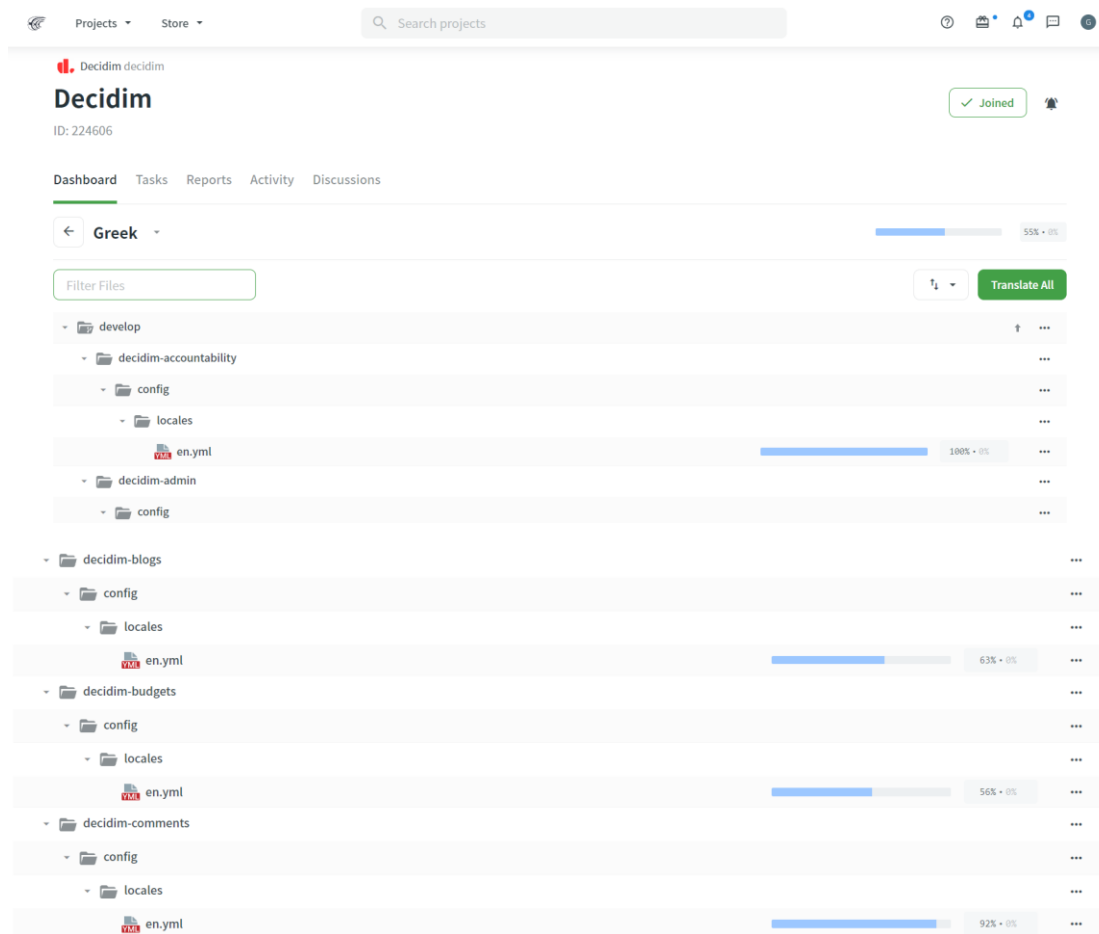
Projects ▾ Store ▾ Search projects

G

Decidim decidim
Decidim
ID: 224606

✓ Joined

Dashboard Tasks Reports Activity Discussions

Greek

55% • 0%

Filter Files

Translate All

develop
decidim-accountability
config
locales
en.yml 100% • 0%
decidim-admin
config

decidim-blogs
config
locales
en.yml 63% • 0%
decidim-budgets
config
locales
en.yml 56% • 0%
decidim-comments
config
locales
en.yml 92% • 0%